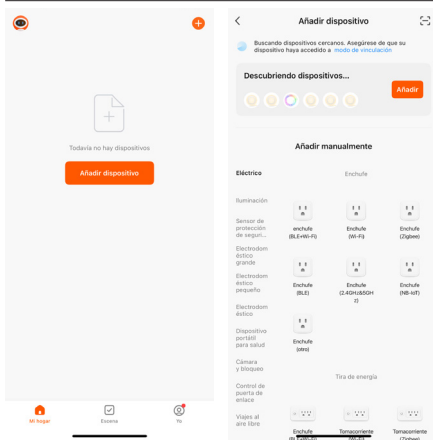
Todavía no hay dispositivos

Añadir dispositivo

Mi hogar

Escena

Yo

Añadir dispositivo

Buscando dispositivos cercanos. Asegúrese de que su dispositivo haya accedido a modo de vinculación

Descubriendo dispositivos...

Añadir

Añadir manualmente

Eléctrico

Iluminación

Sensor de protección de seguri...

Electrodoméstico grande

Electrodoméstico pequeño

Electrodoméstico

Dispositivo portátil para salud

Cámara y bloqueo

Control de puerta de enlace

Viajes al aire libre

Enchufe

enchufe (BLE+Wi-Fi)

Enchufe (Wi-Fi)

Enchufe (Zigbee)

Enchufe (BLE)

Enchufe (2.4GHz&5GHz)

Enchufe (NB-IoT)

Enchufe (otro)

Tira de energía

Enchufe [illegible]

Tomacorriente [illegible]

Tomacorriente (Zigbee)